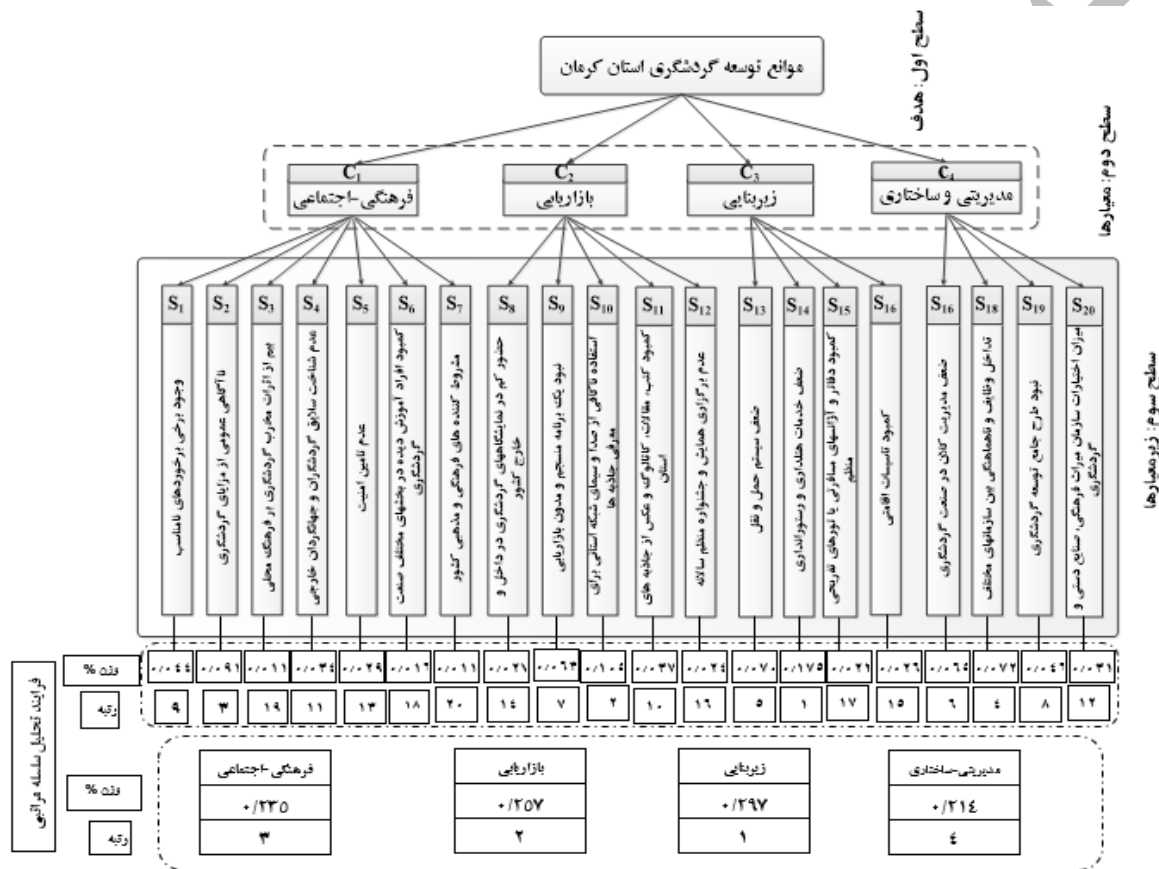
سطح اول: هدف

موانع توسعه گردشگری استان کرمان

سطح دوم: معیارها

$C_1$
فرهنگی-اجتماعی

$C_2$
بازاریابی

$C_3$
زیربنایی

$C_4$
مدیریتی و ساختاری

سطح سوم: زیرمعیارها

$S_1$ وجود برخی برخوردهای نامناسب
$S_2$ ناآگاهی عمومی از مزایای گردشگری
$S_3$ بیم از اثرات مخرب گردشگری بر فرهنگ محلی
$S_4$ عدم شناخت سلایق گردشگران و جهانگردان خارجی
$S_5$ عدم تامین امنیت
$S_6$ کمبود افراد آموزش دیده در بخشهای مختلف صنعت گردشگری
$S_7$ مشروط کننده های فرهنگی و مذهبی کشور
$S_8$ حضور کم در نمایشگاههای گردشگری در داخل و خارج کشور
$S_9$ نبود یک برنامه منسجم و مدون بازاریابی
$S_{10}$ استفاده ناکافی از صدا و سیمای شبکه استانی برای معرفی جاذبه ها
$S_{11}$ کمبود کتب، مقالات، کاتالوگ و عکس از جاذبه های استان
$S_{12}$ عدم برگزاری همایش و جشنواره منظم سالانه
$S_{13}$ ضعف سیستم حمل و نقل
$S_{14}$ ضعف خدمات هتلداری و رستورانداری
$S_{15}$ کمبود دفاتر و آژانسهای مسافرتی با تورهای تفریحی منظم
$S_{16}$ کمبود تاسیسات اقامتی
$S_{16}$ ضعف مدیریت کلان در صنعت گردشگری
$S_{18}$ تداخل وظایف و ناهماهنگی بین سازمانهای مختلف
$S_{19}$ نبود طرح جامع توسعه گردشگری
$S_{20}$ میزان اختیارات سازمان میراث فرهنگی، صنایع دستی و گردشگری

فرایند تحلیل سلسله مراتبی

| | $S_1$ | $S_2$ | $S_3$ | $S_4$ | $S_5$ | $S_6$ | $S_7$ | $S_8$ | $S_9$ | $S_{10}$ | $S_{11}$ | $S_{12}$ | $S_{13}$ | $S_{14}$ | $S_{15}$ | $S_{16}$ | $S_{16}$ | $S_{18}$ | $S_{19}$ | $S_{20}$ |
|---|---|---|---|---|---|---|---|---|---|---|---|---|---|---|---|---|---|---|---|---|
| وزن % | ۰/۰۴۴ | ۰/۰۹۱ | ۰/۰۱۱ | ۰/۰۳۴ | ۰/۰۲۹ | ۰/۰۱۲ | ۰/۰۱۱ | ۰/۰۲۱ | ۰/۰۶۳ | ۰/۱۰۴ | ۰/۰۳۷ | ۰/۰۲۴ | ۰/۰۷۰ | ۰/۱۷۵ | ۰/۰۲۱ | ۰/۰۲۶ | ۰/۰۶۴ | ۰/۰۷۲ | ۰/۰۶۲ | ۰/۰۳۱ |
| رتبه | ۹ | ۳ | ۱۹ | ۱۱ | ۱۳ | ۱۸ | ۲۰ | ۱۶ | ۷ | ۲ | ۱۰ | ۱۶ | ۵ | ۱ | ۱۷ | ۱۵ | ۶ | ۴ | ۸ | ۱۲ |

| | فرهنگی-اجتماعی | بازاریابی | زیربنایی | مدیریتی-ساختاری |
|---|---|---|---|---|
| وزن % | ۰/۲۳۵ | ۰/۲۵۷ | ۰/۲۹۷ | ۰/۲۱۴ |
| رتبه | ۳ | ۲ | ۱ | ۴ |